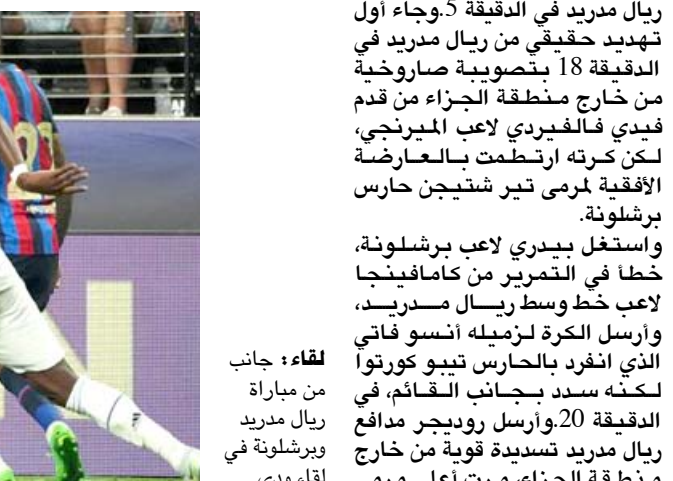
ريال مدريد في الدقيقة 5.وجاء أول تهديد حقيقي من ريال مدريد في الدقيقة 18 بتصويبة صاروخية من خارج منطقة الجزاء من قدم فيدي فالفيردي لاعب الميرنجي، لكن كرته ارتطمت بالعارضة الأفقية لمرمى تير شتيجن حارس برشلونة.

واستغل بيدري لاعب برشلونة، خطأ في التمرير من كامافينجا لاعب خط وسط ريال مدريد، وأرسل الكرة لزميله أنسو فاتي الذي انفرد بالحارس تيبو كورتوا لكنه سدد بجانب القائم، في الدقيقة 20.وأرسل روديجر مدافع ريال مدريد تسديدة قوية من خارج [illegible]

لقاء: جانب من مباراة ريال مدريد وبرشلونة في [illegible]